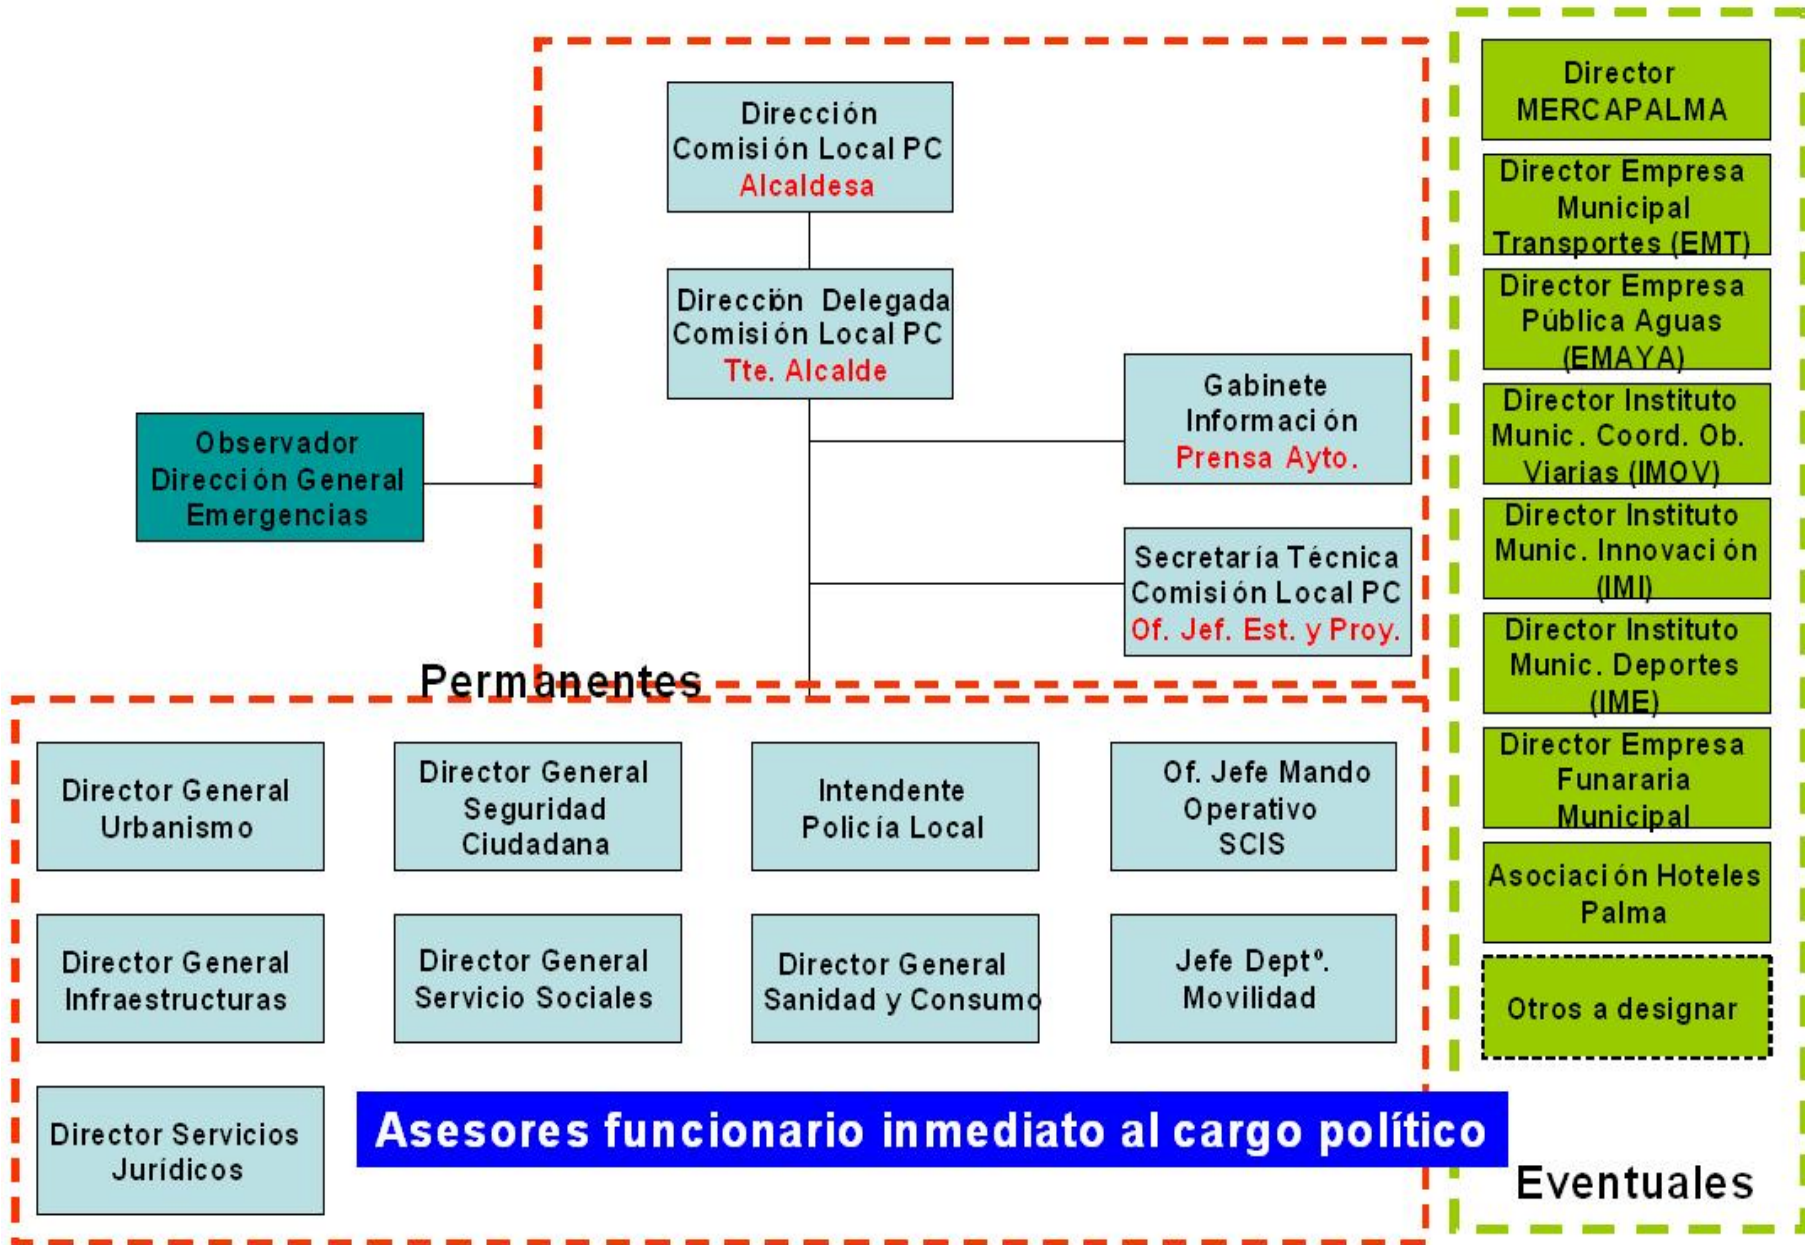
Dirección
Comisión Local PC
Alcaldesa

Dirección Delegada
Comisión Local PC
Tte. Alcalde

Gabinete
Información
Prensa Ayto.

Secretaría Técnica
Comisión Local PC
Of. Jef. Est. y Proy.

Observador
Dirección General
Emergencias

Permanentes

Director General
Urbanismo

Director General
Seguridad
Ciudadana

Intendente
Policía Local

Of. Jefe Mando
Operativo
SCIS

Director General
Infraestructuras

Director General
Servicio Sociales

Director General
Sanidad y Consumo

Jefe Deptº.
Movilidad

Director Servicios
Jurídicos

Asesores funcionario inmediato al cargo político

Director
MERCAPALMA

Director Empresa
Municipal
Transportes (EMT)

Director Empresa
Pública Aguas
(EMAYA)

Director Instituto
Munic. Coord. Ob.
Viarias (IMOV)

Director Instituto
Munic. Innovación
(IMI)

Director Instituto
Munic. Deportes
(IME)

Director Empresa
Funararia
Municipal

Asociación Hoteles
Palma

Otros a designar

Eventuales